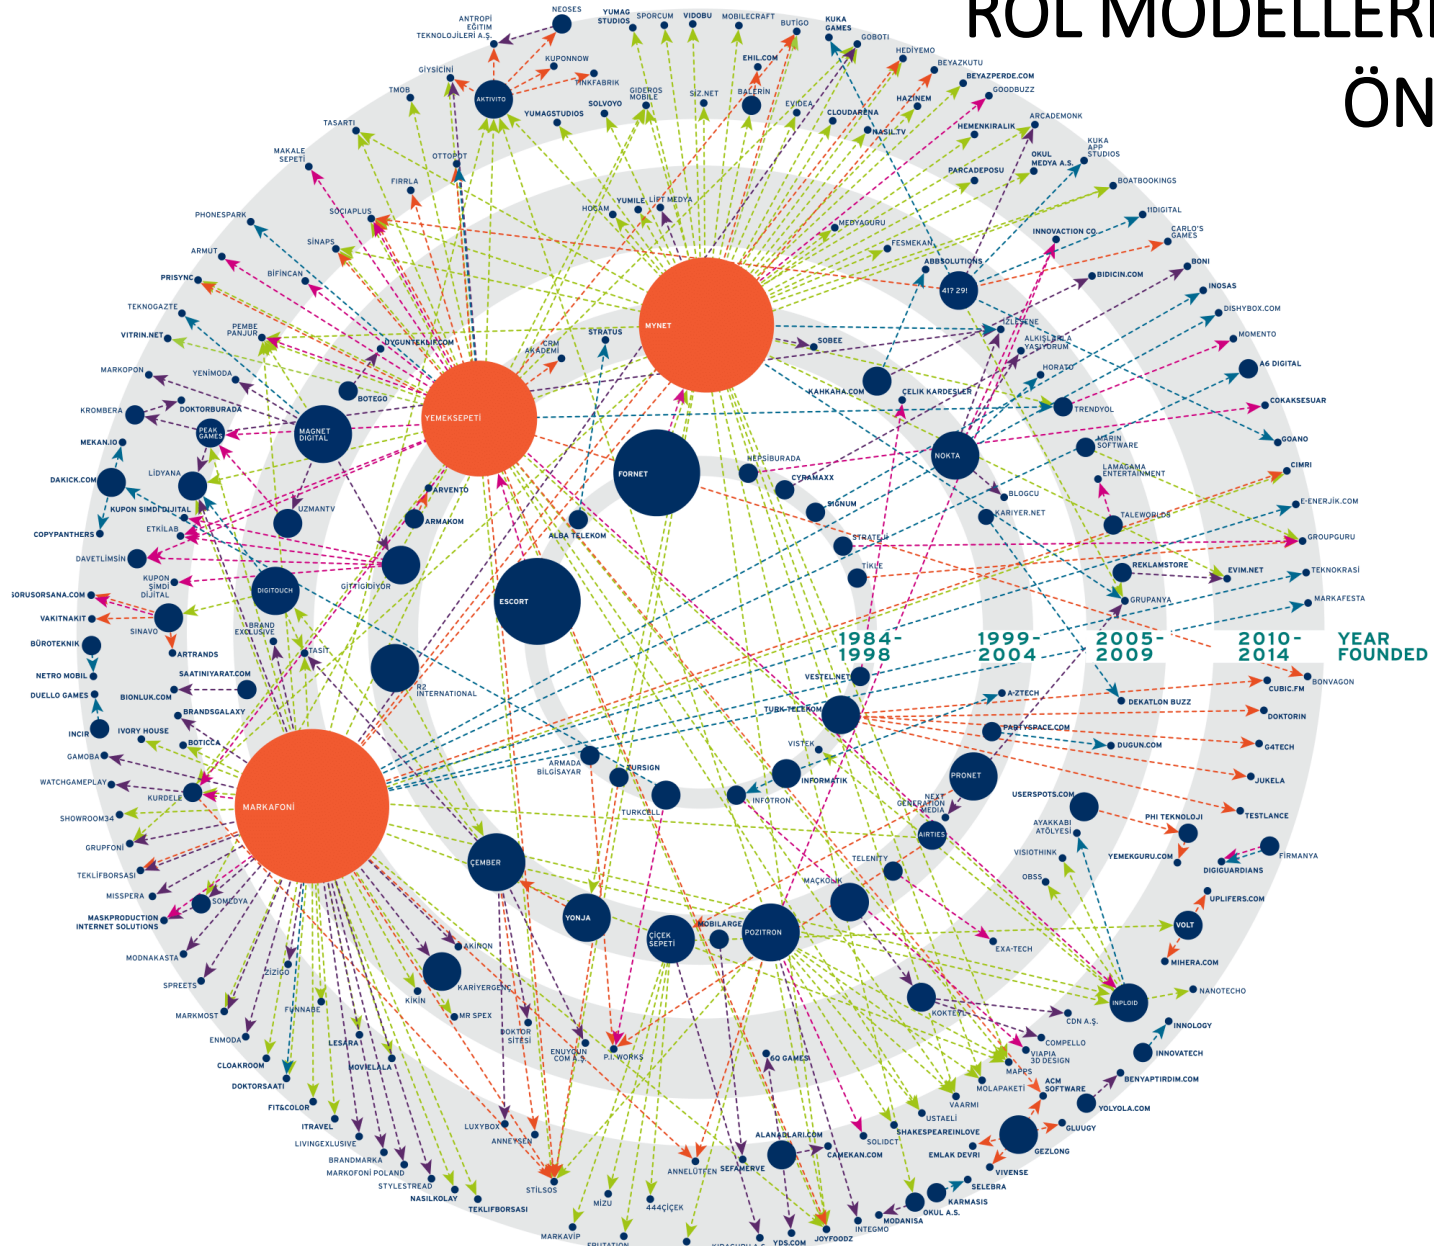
ROL MODELLERİ
ÖN

NEOSES
ANTROPİ EĞİTİM TEKNOLOJİLERİ A.Ş.
YUMAG STUDIOS
SPORCUM
VIDOBU
MOBILECRAFT
BUTİGO
KUKA GAMES
GOBOTI
HEDİYEMO
BEYAZKUTU
BEYAZPERDE.COM
GOODBUZZ
KUPONNOW
GİYSİCİNİ
PINKFABRIK
EHIL.COM
TMOB
AKTIVITO
GIDEROS MOBILE
SIZ.NET
BALERİN
EVIDEA
HAZINEM
YUMAGSTUDIOS
SOLVOYO
CLOUDARENA
NASIL.TV
HEMENKIRALIK
ARCADEMONK
TASARTI
KUKA APP STUDIOS
MAKALE SEPETİ
OTTOPOT
OKUL MEDYA A.Ş.
FIRRLA
PARCADEPOSU
BOATBOOKINGS
HOCAM
YUMILE
LİPT MEDYA
SOCIAPLUS
IIDIGITAL
PHONESPARK
MEDYAGURU
INNOVACTION CO.
CARLO'S GAMES
SİNAPS
FESMEKAN
ARMUT
BİFİNCAN
ABBSOLUTIONS
BONI
417 291
BIDICIN.COM
PRISYNC
INOSAS
TEKNOGAZTE
DISHYBOX.COM
MYNET
PEMBE PANJUR
İZLESENE
MOMENTO
VITRIN.NET
CRM AKADEMİ
STRATUS
SOBEE
ALKIŞLARLA YAŞIYORUM
A6 DIGITAL
DYGUNTEKLIF.COM
MARKOPON
YENİMODA
HORASO
KAHKAHA.COM
ÇELİK KARDEŞLER
BOTEGO
TRENDYOL
COKAKSESUAR
KROMBERA
DOKTORBURADA
YEMEKSEPETİ
PEAK GAMES
MAGNET DIGITAL
GOAMO
MEKAN.IO
MARIN SOFTWARE
NOKTA
HEPSİBURADA
FORNET
CIMRI
LİDYANA
LAMAGAMA ENTERTAINMENT
DAKICK.COM
CYRAMAXX
ARVENTO
BLOGCU
E-ENERJİK.COM
UZMANTV
SIGNUM
KUPON SIMDI DIJITAL
KARIYER.NET
TALEWORLDS
ARMAKOM
ETKİLAB
ALBA TELEKOM
GROUPGURU
COPYPANTHERS
STRATEJI
DAVETLİMSİN
REKLAMSTORE
EVIM.NET
KUPON ŞİMDİ DİJİTAL
TİKLE
TEKNOKRASI
GİTTİGİDİYOR
SORUSORSANA.COM
DIGITOUCH
ESCORT
GRUPANYA
MARKAFESTA
VAKITNAKIT
SINAVO
BRAND EXCLUSIVE
1984-1998
1999-2004
2005-2009
2010-2014
YEAR FOUNDED
BÜROTEKNIK
TASIT
ARTRANDS
NETRO MOBIL
VESTEL.NET
BONVAGON
SAATINIYARAT.COM
CUBIC.FM
DUELLO GAMES
R2 INTERNATIONAL
BIONLUK.COM
A-ZTECH
DEKATLON BUZZ
BRANDSGALAXY
TURK TELEKOM
DOKTORIN
INCIR
IVORY HOUSE
PARTYSPACE.COM
BOTICCA
DUGUN.COM
GAMOBA
ARMADA BILGISAYAR
VISTEK
G4TECH
TURSIGN
PRONET
WATCHGAMEPLAY
JUKELA
KURDELE
INFORMATIK
INFOTRON
USERSPOTS.COM
TURKCELL
NEXT GENERATION MEDIA
TESTLANCE
MARKAFONİ
SHOWROOM34
AIRTIES
PHI TEKNOLOJI
AYAKKABI ATÖLYESİ
GRUPFONİ
YEMEKGURU.COM
TELENITY
VISIOTHINK
ÇEMBER
FIRMANYA
TEKLİFBORSASI
DIGIGUARDIANS
MAÇKOLİK
OBSS
MISSPERA
SONDYA
UPLIFERS.COM
YONJA
MASKPRODUCTION INTERNET SOLUTIONS
ÇİÇEK SEPETİ
MOBILARGE
POZITRON
VOLT
AKINON
EXA-TECH
MODNAKASTA
MIHERA.COM
ZİZİGO
KARIYERGENE
SPREETS
NANOTECHO
KİKİN
INPLOID
FUNNABE
MR SPEX
MARKMOST
KOKTEYL
INNOLOGY
CDN A.Ş.
DOKTOR SITESI
ENMODA
COMPELLO
ENUYGUN COM A.Ş.
P.I. WORKS
INNOVATECH
CLOAKROOM
LESARA
VIAPIA 3D DESIGN
60 GAMES
MOVİELALA
MAPPS
BENYAPTIRDIM.COM
DOKTORSAATI
MOLAPAKETİ
ACM SOFTWARE
YOLYOLA.COM
FIT&COLOR
VAARMI
USTAELI
LUXYBOX
GLUUGY
ITRAVEL
SHAKESPEAREINLOVE
ANNEYSEN
ALANADLARI.COM
SOLIDCT
LIVINGEXLUSIVE
EMLAK DEVRI
GEZLONG
CAMEKAN.COM
BRANDMARKA
VIVENSE
MARKOFONİ POLAND
ANNELUTFEN
SEFAMERVE
SELEBRA
STYLESTREAD
KARMASIS
STİLSOS
NASILKOLAY
MODANISA
OKUL A.Ş.
MİZU
444ÇİÇEK
TEKLIFBORSASI
INTEGMO
MARKAVIP
YDS.COM
JOYFOODZ
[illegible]
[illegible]